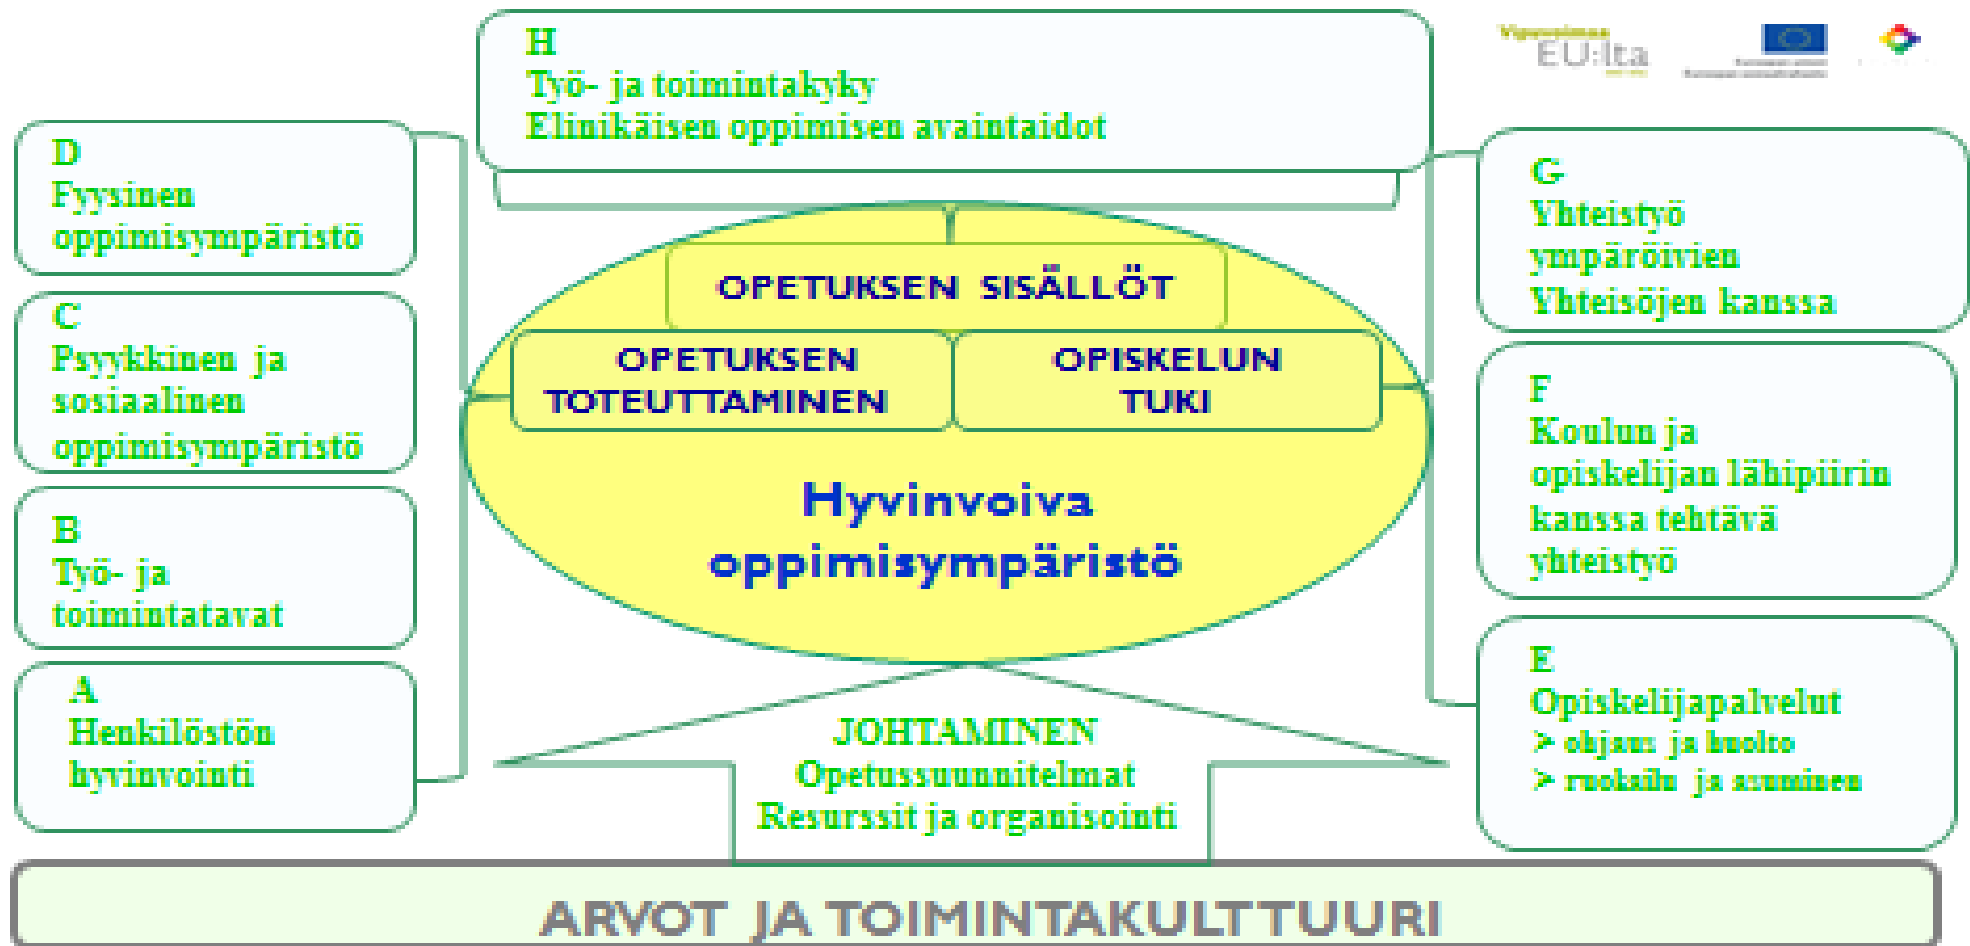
H
Työ- ja toimintakyky
Elinikäisen oppimisen avaintaidot

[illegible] EU:lta

D
Fyysinen oppimisympäristö

C
Psyykkinen ja sosiaalinen oppimisympäristö

B
Työ- ja toimintatavat

A
Henkilöstön hyvinvointi

OPETUKSEN SISÄLLÖT

OPETUKSEN TOTEUTTAMINEN

OPISKELUN TUKI

Hyvinvoiva oppimisympäristö

G
Yhteistyö ympäröivien Yhteisöjen kanssa

F
Koulun ja opiskelijan lähipiirin kanssa tehtävä yhteistyö

E
Opiskelijapalvelut
➢ ohjaus ja huolto
➢ ruokailu ja asuminen

JOHTAMINEN
Opetussuunnitelmat
Resurssit ja organisointi

ARVOT JA TOIMINTAKULTTUURI